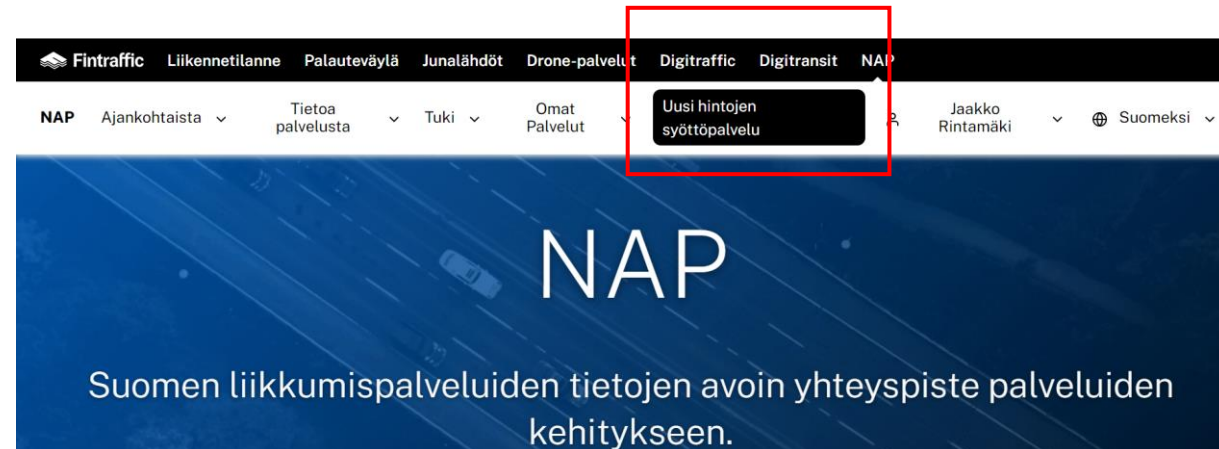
Fintraffic Liikennetilanne Palauteväylä Junalähdöt Drone-palvelut Digitraffic Digitransit NAP

NAP Ajankohtaista Tietoa palvelusta Tuki Omat Palvelut Uusi hintojen syöttöpalvelu Jaakko Rintamäki Suomeksi

NAP

Suomen liikkumispalveluiden tietojen avoin yhteyspiste palveluiden kehitykseen.